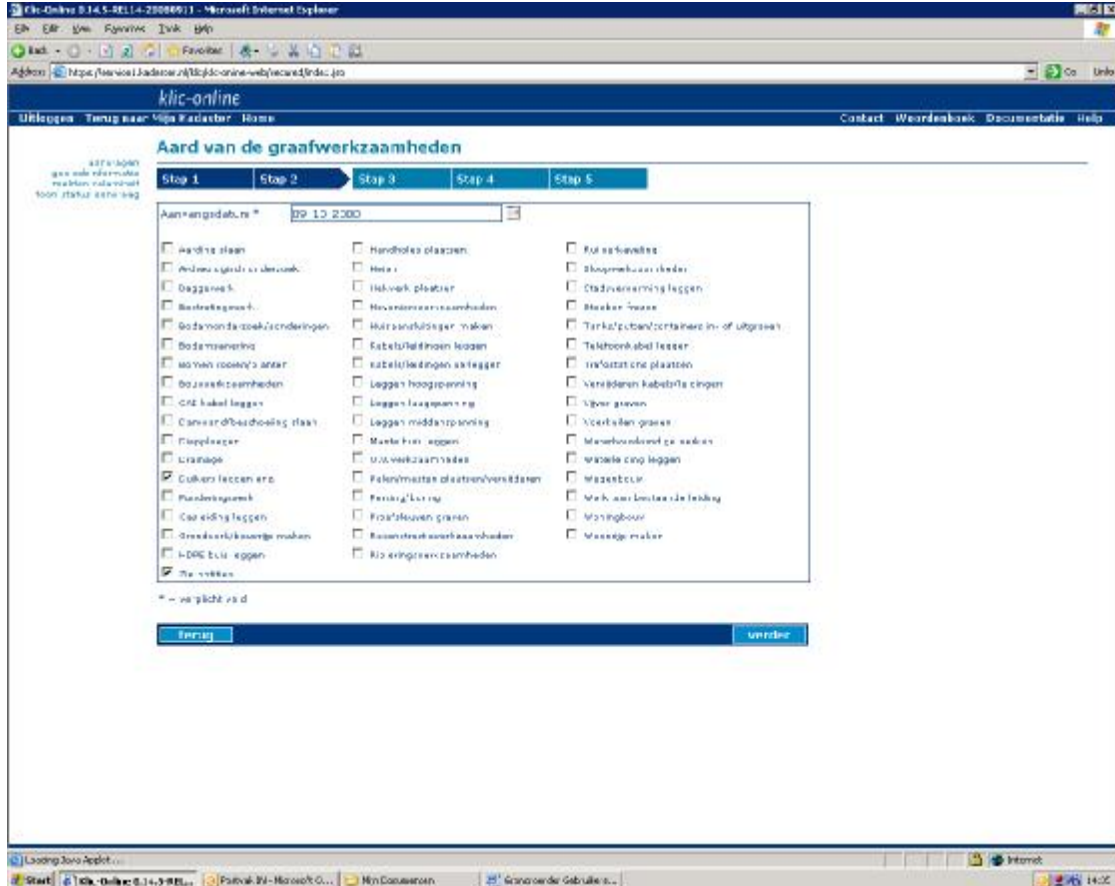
Klic-Online 3.14.5-REL14-20080911 - Microsoft Internet Explorer

File Edit View Favorites Tools Help

Back Favorites

Address https://services1.kadaster.nl/klic/klic-online-web/secured/index.jsp Go Links

klic-online

Uitloggen Terug naar Mijn Kadaster Home Contact Woordenboek Documentatie Help

aanvragen
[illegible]
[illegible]
toon status aanvraag

Aard van de graafwerkzaamheden

Stap 1 Stap 2 Stap 3 Stap 4 Stap 5

Aanvangsdatum * 09 10 2008

Aarding slaan
Archeologisch onderzoek
Baggerwerk
Bestratingswerk
Bodemonderzoek/sonderingen
Bodemsanering
Bomen rooien/planten
Bouwwerkzaamheden
CAI kabel leggen
Damwand/beschoeiing slaan
Drainage
Duikers leggen enz.
Funderingswerk
Gasleiding leggen
Grondwerk/bouwrijp maken
HDPE buis leggen
Zie notities
Handholes plaatsen
Heien
Hekwerk plaatsen
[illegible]
Huisaansluitingen maken
Kabels/leidingen leggen
Kabels/leidingen verleggen
Leggen hoogspanning
Leggen laagspanning
Leggen middenspanning
Mantelbuis leggen
n.v.t. werkzaamheden
Palen/masten plaatsen/verwijderen
Persing/boring
Proefsleuven graven
Rioolwerkzaamheden
Rioleringswerkzaamheden
Ruilverkaveling
Sloopwerkzaamheden
Stadsverwarming leggen
Straten frezen
Tanks/putten/containers in- of uitgraven
Telefoonkabel leggen
Trafostations plaatsen
Verwijderen kabels/leidingen
Vijver graven
Voertuilen graven
Waterhuishouding onderhouden
Waterleiding leggen
Wegenbouw
Werk aan bestaande leiding
Woningbouw
Wegen maken

* = verplicht veld

Terug Verder

Loading Java Applet... Internet

Start Klic-Online 3.14.5-REL... Postvak IN - Microsoft O... Mijn Documenten Grondroerder Gebruikers... 14:25